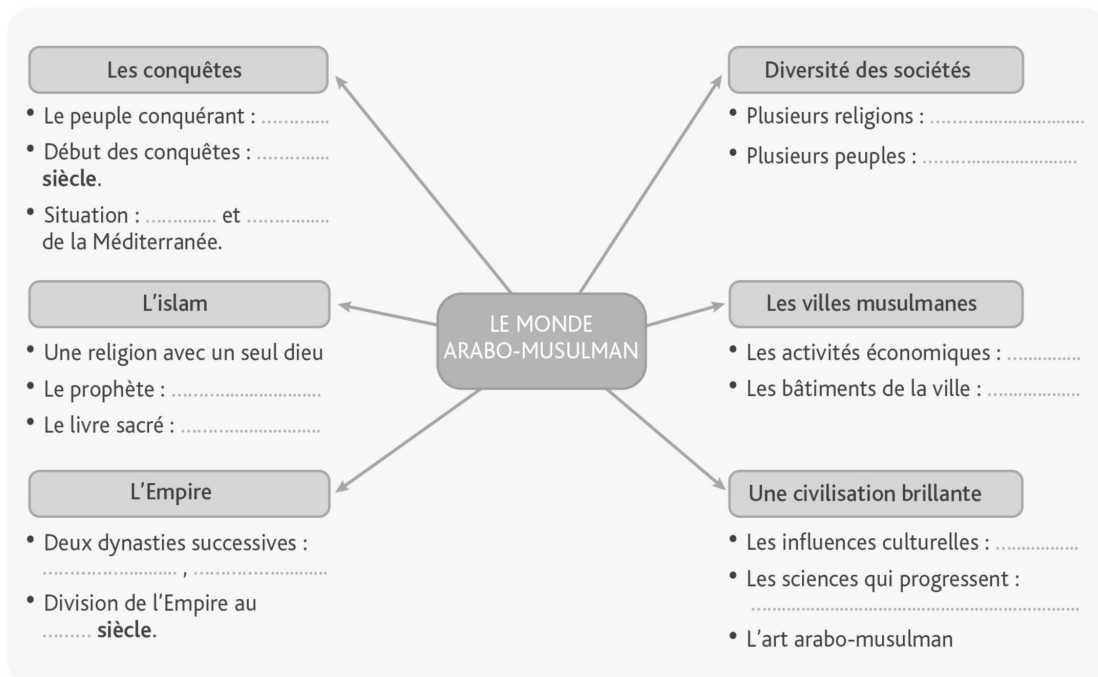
LE MONDE ARABO-MUSULMAN

Les conquêtes

• Le peuple conquérant : ............
• Début des conquêtes : ............ siècle.
• Situation : ............ et ............ de la Méditerranée.

L'islam

• Une religion avec un seul dieu
• Le prophète : ............................
• Le livre sacré : ..........................

L'Empire

• Deux dynasties successives : ......................... , .........................
• Division de l'Empire au ......... siècle.

Diversité des sociétés

• Plusieurs religions : ..............................
• Plusieurs peuples : ..............................

Les villes musulmanes

• Les activités économiques : ..............
• Les bâtiments de la ville : ..................

Une civilisation brillante

• Les influences culturelles : ................
• Les sciences qui progressent : ....................................................
• L'art arabo-musulman